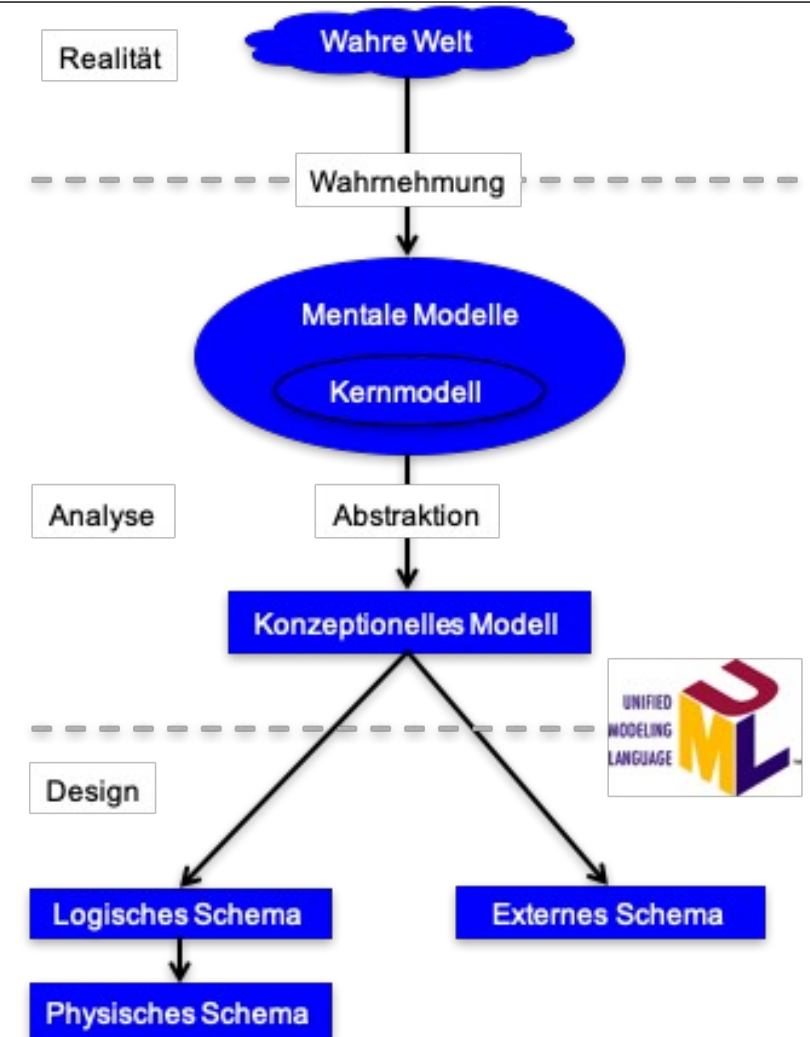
Realität

Wahre Welt

Wahrnehmung

Mentale Modelle

Kernmodell

Analyse

Abstraktion

Konzeptionelles Modell

UNIFIED MODELING LANGUAGE

UML

Design

Logisches Schema

Externes Schema

Physisches Schema